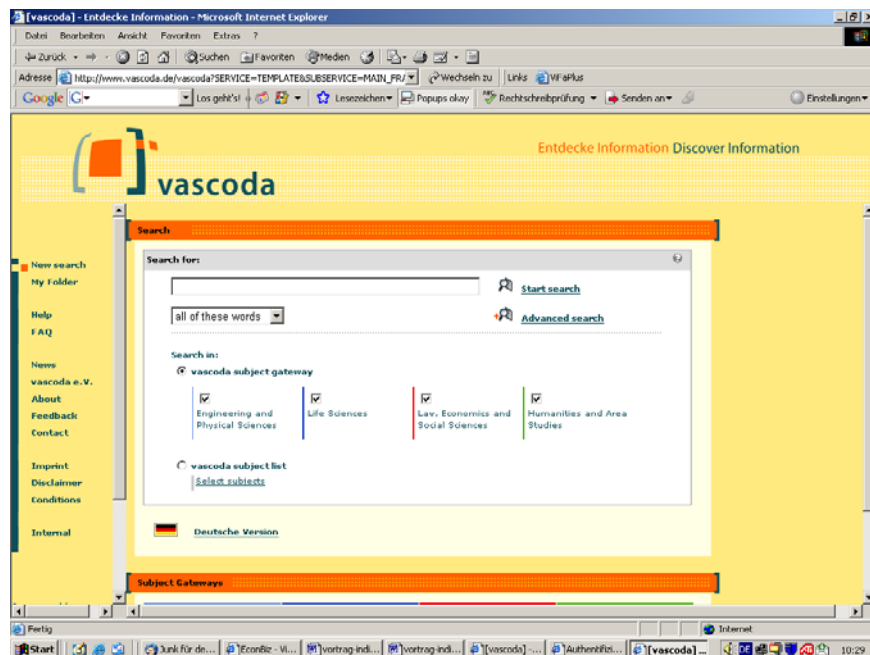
[vascoda] - Entdecke Information - Microsoft Internet Explorer

Datei Bearbeiten Ansicht Favoriten Extras ?

Zurück Suchen Favoriten Medien

Adresse http://www.vascoda.de/vascoda?SERVICE=TEMPLATE&SUBSERVICE=MAIN_FR/ Wechseln zu Links ViFaPlus

Google G- Los geht's! Lesezeichen Popups okay Rechtschreibprüfung Senden an Einstellungen

vascoda

Entdecke Information Discover Information

New search
My Folder

Help
FAQ

News
vascoda e.V.
About
Feedback
Contact

Imprint
Disclaimer
Conditions

Internal

Search

Search for:

Start search

all of these words

Advanced search

Search in:

vascoda subject gateway

Engineering and Physical Sciences

Life Sciences

Law, Economics and Social Sciences

Humanities and Area Studies

vascoda subject list

Select subjects

Deutsche Version

Subject Gateways

Fertig

Internet

Start Junk für de... EconBiz - Vi... vortrag-indi... vortrag-indi... [vascoda] -... Authentifizi... [vascoda] ... DE 10:29